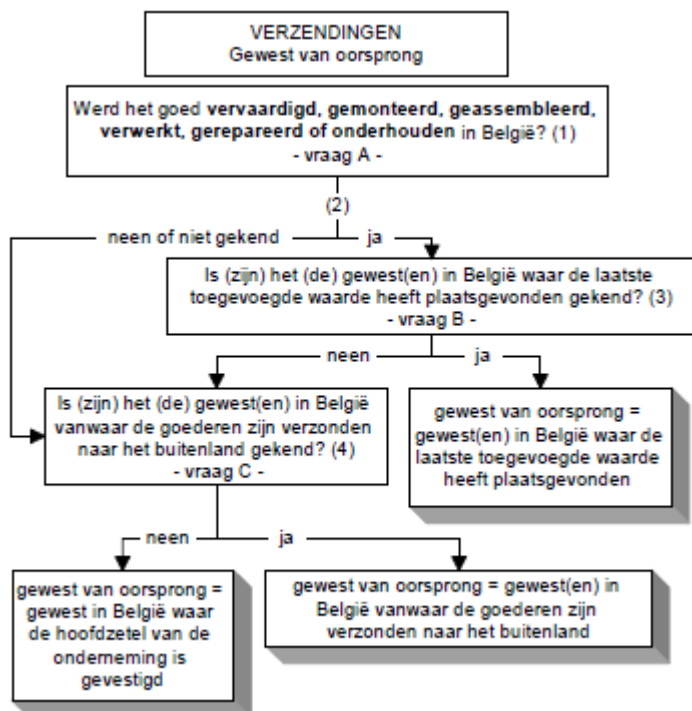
VERZENDINGEN
Gewest van oorsprong

Werd het goed **vervaardigd, gemonteerd, geassembleerd, verwerkt, gerepareerd of onderhouden** in België? (1)
- vraag A -

(2)

neen of niet gekend

ja

Is (zijn) het (de) gewest(en) in België waar de laatste toegevoegde waarde heeft plaatsgevonden gekend? (3)
- vraag B -

neen

ja

Is (zijn) het (de) gewest(en) in België vanwaar de goederen zijn verzonden naar het buitenland gekend? (4)
- vraag C -

gewest van oorsprong = gewest(en) in België waar de laatste toegevoegde waarde heeft plaatsgevonden

neen

ja

gewest van oorsprong = gewest in België waar de hoofdzetel van de onderneming is gevestigd

gewest van oorsprong = gewest(en) in België vanwaar de goederen zijn verzonden naar het buitenland